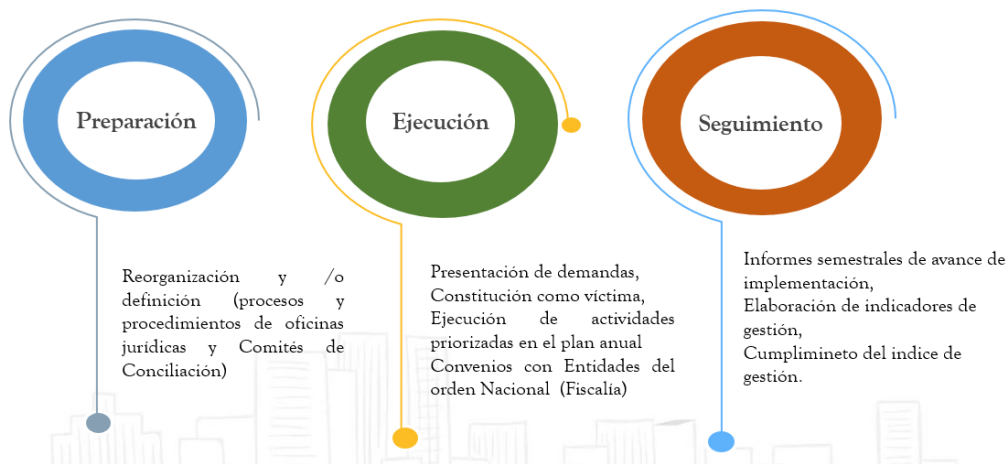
Preparación

Reorganización y /o definición (procesos y procedimientos de oficinas jurídicas y Comités de Conciliación)

Ejecución

Presentación de demandas,
Constitución como víctima,
Ejecución de actividades priorizadas en el plan anual
Convenios con Entidades del orden Nacional (Fiscalía)

Seguimiento

Informes semestrales de avance de implementación,
Elaboración de indicadores de gestión,
Cumplimineto del indice de gestión.